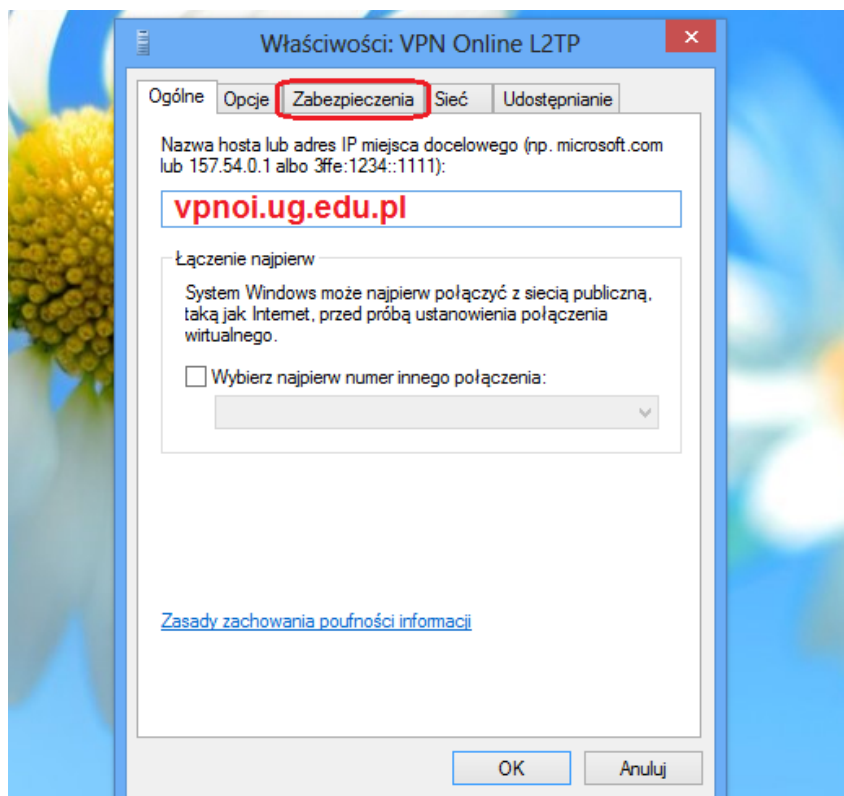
Właściwości: VPN Online L2TP

Ogólne | Opcje | Zabezpieczenia | Sieć | Udostępnianie

Nazwa hosta lub adres IP miejsca docelowego (np. microsoft.com lub 157.54.0.1 albo 3ffe:1234::1111):

vpnoi.ug.edu.pl

Łączenie najpierw

System Windows może najpierw połączyć z siecią publiczną, taką jak Internet, przed próbą ustanowienia połączenia wirtualnego.

Wybierz najpierw numer innego połączenia:

Zasady zachowania poufności informacji

OK

Anuluj